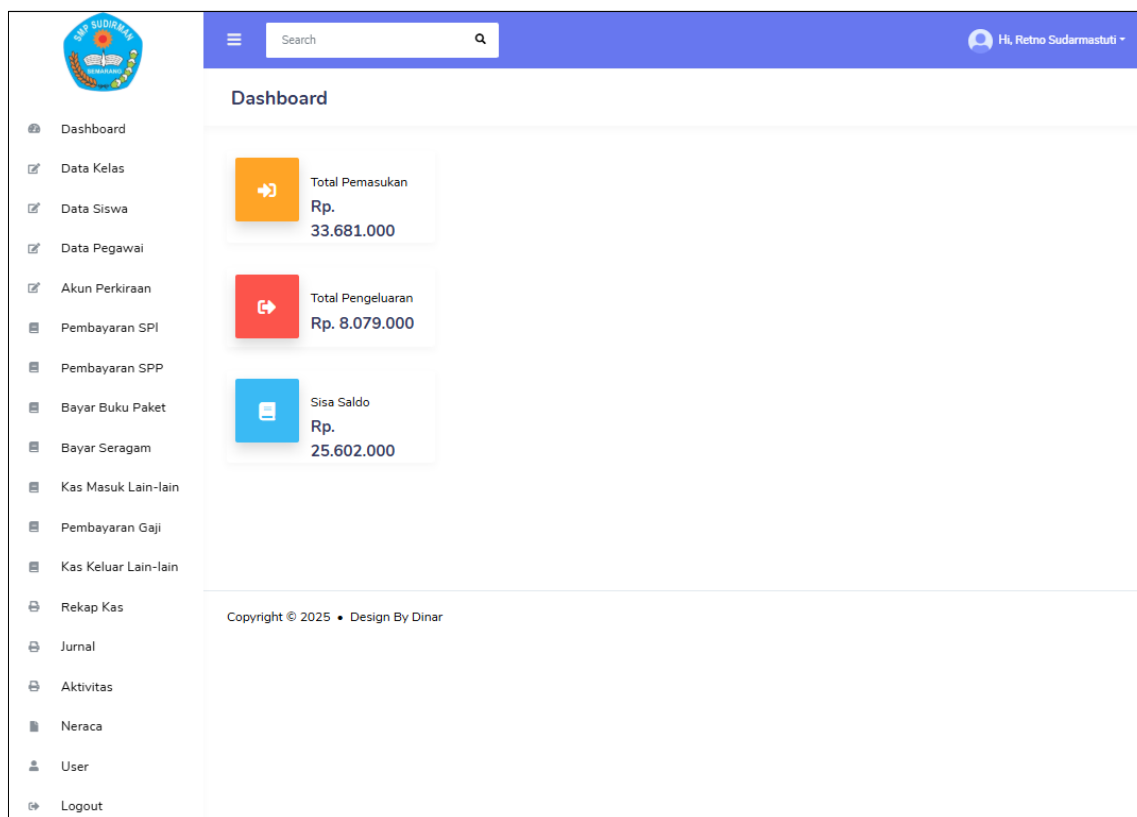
SMP SUDIRMAN
SEMARANG

Search

Hi, Retno Sudarmastuti

Dashboard

Dashboard
Data Kelas
Data Siswa
Data Pegawai
Akun Perkiraan
Pembayaran SPI
Pembayaran SPP
Bayar Buku Paket
Bayar Seragam
Kas Masuk Lain-lain
Pembayaran Gaji
Kas Keluar Lain-lain
Rekap Kas
Jurnal
Aktivitas
Neraca
User
Logout

Total Pemasukan
Rp. 33.681.000

Total Pengeluaran
Rp. 8.079.000

Sisa Saldo
Rp. 25.602.000

Copyright © 2025 • Design By Dinar